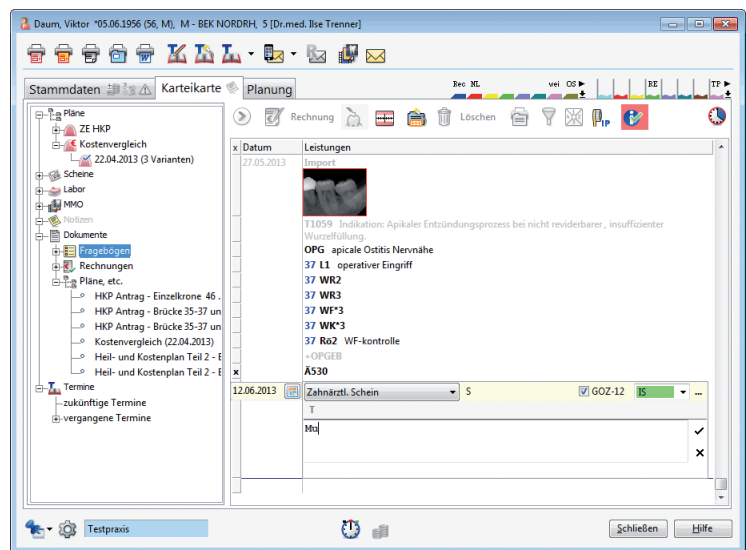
Daum, Viktor *05.06.1956 (56, M), M - BEK NORDRH, 5 [Dr.med. Ilse Trenner]

Stammdaten | Karteikarte | Planung

Bec NL | wei OS | RE | TP

Rechnung | Löschen

Pläne
ZE HKP
Kostenvergleich
22.04.2013 (3 Varianten)
Scheine
Labor
MMO
Notizen
Dokumente
Fragebögen
Rechnungen
Pläne, etc.
HKP Antrag - Einzelkrone 46 ...
HKP Antrag - Brücke 35-37 un
HKP Antrag - Brücke 35-37 un
Kostenvergleich (22.04.2013)
Heil- und Kostenplan Teil 2 - E
Heil- und Kostenplan Teil 2 - E
Termine
zukünftige Termine
vergangene Termine

| x | Datum | Leistungen |
|---|---|---|
| | 27.05.2013 | Import |
| | | T1059 Indikation: Apikaler Entzündungsprozess bei nicht revidierbarer, insuffizienter Wurzelfüllung. |
| | | OPG apicale Ostitis Nervnähe |
| | | 37 L1 operativer Eingriff |
| | | 37 WR2 |
| | | 37 WR3 |
| | | 37 WF*3 |
| | | 37 WK*3 |
| | | 37 Rö2 WF-kontrolle |
| | | +OPGEB |
| x | | Ä530 |

12.06.2013 | Zahnärztl. Schein | S | GOZ-12 | IS | ...
T
Mu

Testpraxis | Schließen | Hilfe